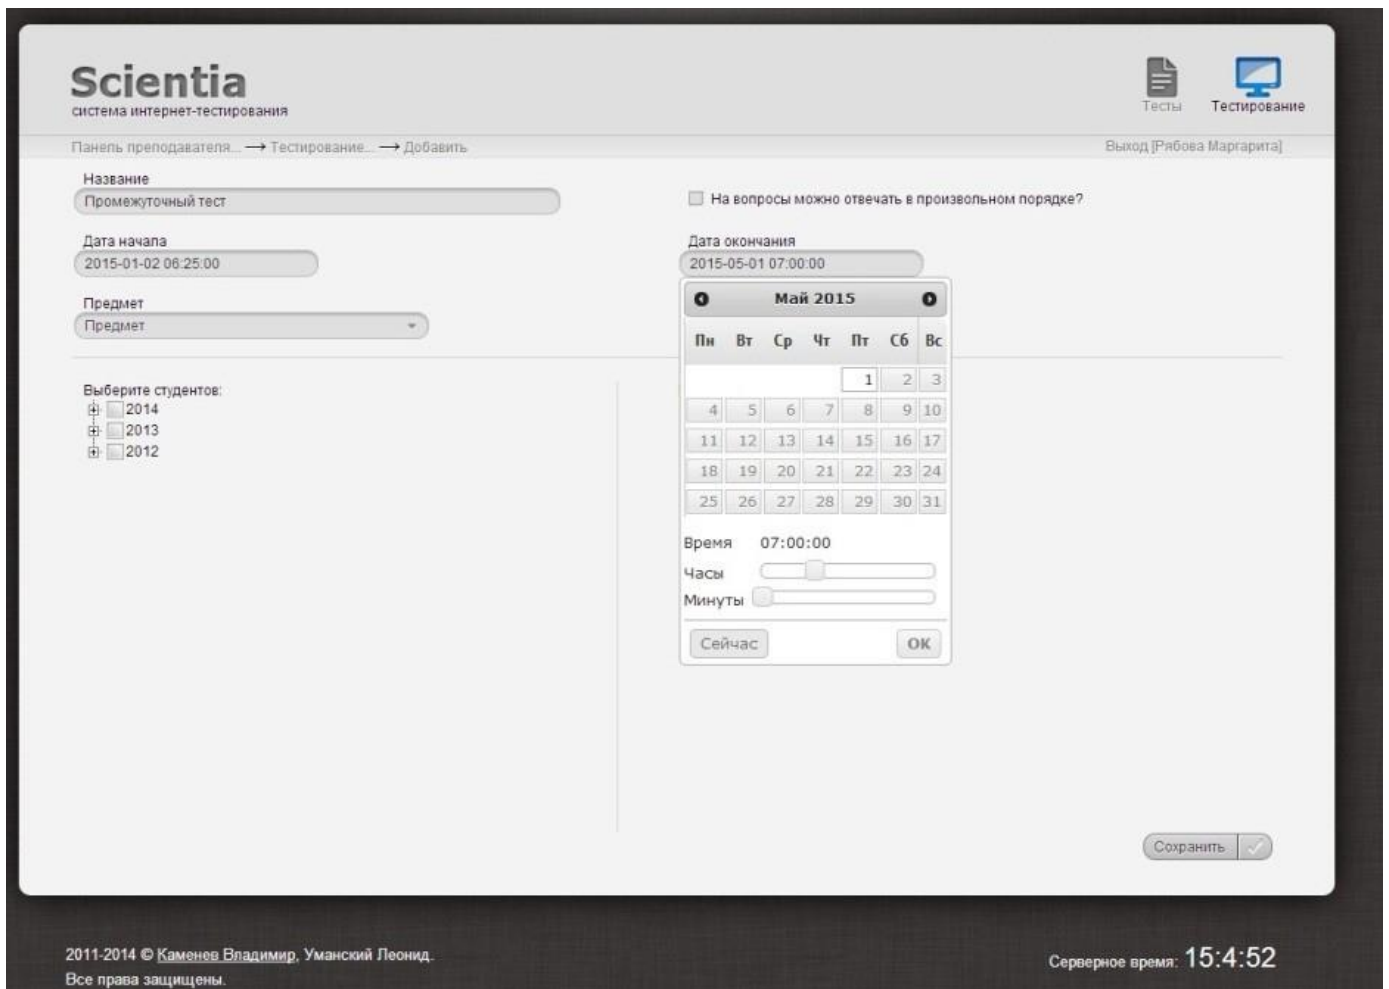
Scientia
система интернет-тестирования

Тесты
Тестирование

Панель преподавателя... → Тестирование... → Добавить

Выход [Рябова Маргарита]

Название
Промежуточный тест

На вопросы можно отвечать в произвольном порядке?

Дата начала
2015-01-02 06:25:00

Дата окончания
2015-05-01 07:00:00

Предмет
Предмет

Май 2015

| Пн | Вт | Ср | Чт | Пт | Сб | Вс |
|---|---|---|---|---|---|---|
| | | | | 1 | 2 | 3 |
| 4 | 5 | 6 | 7 | 8 | 9 | 10 |
| 11 | 12 | 13 | 14 | 15 | 16 | 17 |
| 18 | 19 | 20 | 21 | 22 | 23 | 24 |
| 25 | 26 | 27 | 28 | 29 | 30 | 31 |

Время 07:00:00
Часы
Минуты

Сейчас
OK

Выберите студентов:
2014
2013
2012

Сохранить

2011-2014 © Каменев Владимир, Уманский Леонид.
Все права защищены.

Серверное время: 15:4:52